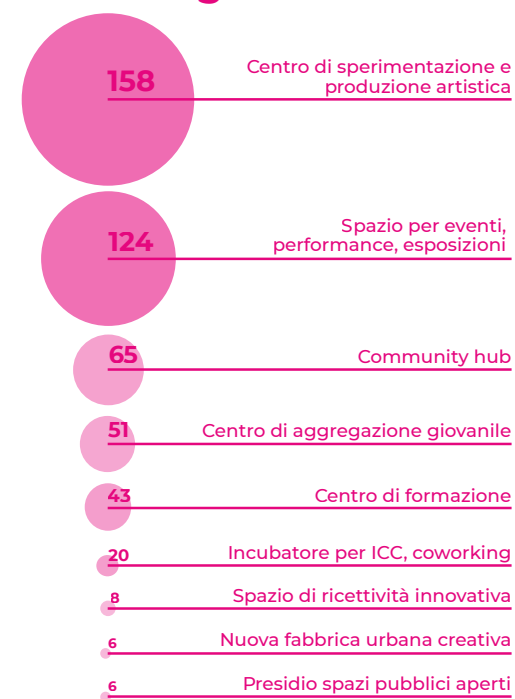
158 Centro di sperimentazione e produzione artistica

124 Spazio per eventi, performance, esposizioni

65 Community hub

51 Centro di aggregazione giovanile

43 Centro di formazione

20 Incubatore per ICC, coworking

8 Spazio di ricettività innovativa

6 Nuova fabbrica urbana creativa

6 Presidio spazi pubblici aperti